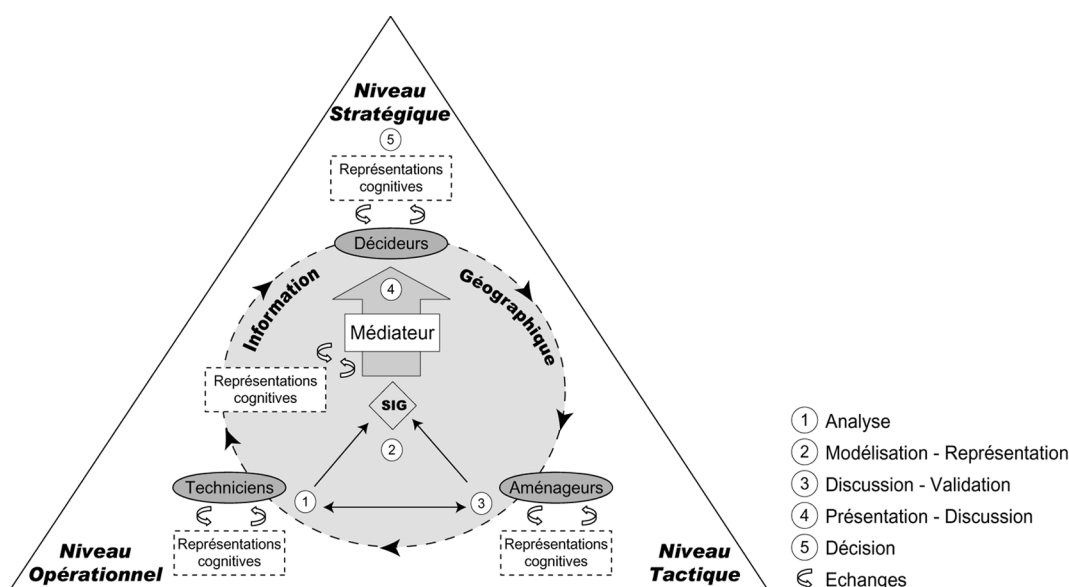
Niveau Stratégique

5

Représentations cognitives

Décideurs

Information

Géographique

4

Médiateur

Représentations cognitives

SIG

2

Techniciens

1

3

Aménageurs

Représentations cognitives

Représentations cognitives

Niveau Opérationnel

Niveau Tactique

1 Analyse
2 Modélisation - Représentation
3 Discussion - Validation
4 Présentation - Discussion
5 Décision
Echanges